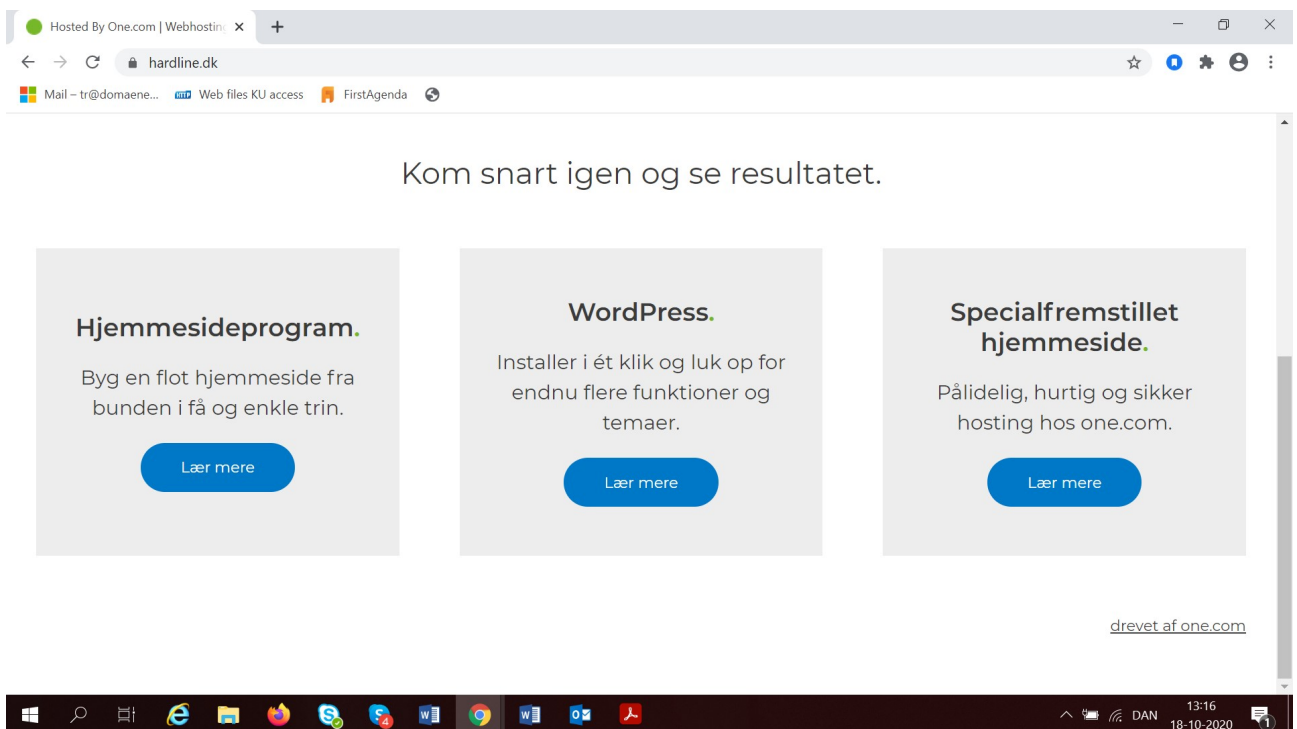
Hosted By One.com | Webhostin ×
+
hardline.dk
Mail – tr@domaene... Web files KU access FirstAgenda

Kom snart igen og se resultatet.

Hjemmesideprogram.

Byg en flot hjemmeside fra bunden i få og enkle trin.

Lær mere

WordPress.

Installer i ét klik og luk op for endnu flere funktioner og temaer.

Lær mere

Specialfremstillet hjemmeside.

Pålidelig, hurtig og sikker hosting hos one.com.

Lær mere

drevet af one.com

DAN 13:16 18-10-2020